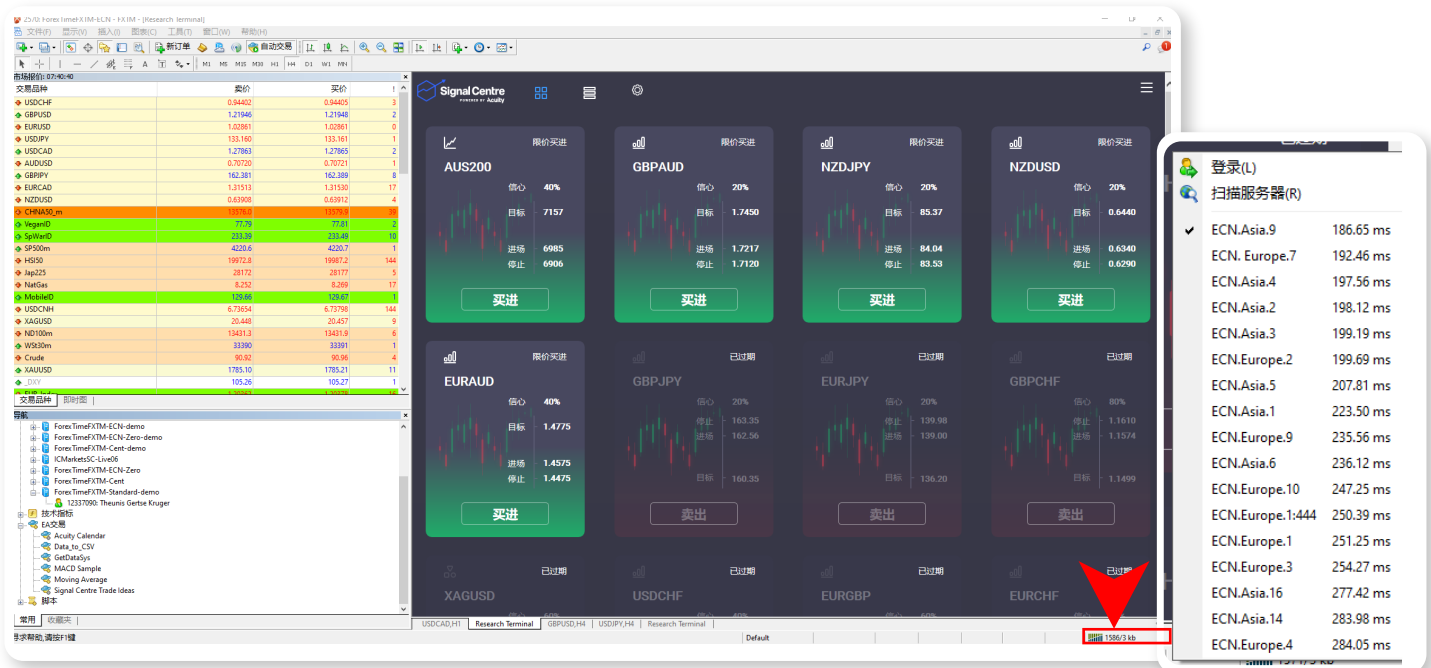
2575: ForexTimeFXTM-ECN - FXTM - [Research Terminal]
文件(F) 显示(V) 插入(I) 图表(C) 工具(T) 窗口(W) 帮助(H)
新订单 自动交易
M1 M5 M15 M30 H1 H4 D1 W1 MN
市场报价: 07:40:40

| 交易品种 | 卖价 | 买价 | ! |
|---|---|---|---|
| USDCHF | 0.94402 | 0.94405 | 3 |
| GBPUSD | 1.21946 | 1.21948 | 2 |
| EURUSD | 1.02861 | 1.02861 | 0 |
| USDJPY | 133.160 | 133.161 | 1 |
| USDCAD | 1.27863 | 1.27865 | 2 |
| AUDUSD | 0.70720 | 0.70721 | 1 |
| GBPJPY | 162.381 | 162.389 | 8 |
| EURCAD | 1.31513 | 1.31530 | 17 |
| NZDUSD | 0.63908 | 0.63912 | 4 |
| CHNA50_m | 13576.0 | 13579.9 | 39 |
| VeganID | 77.79 | 77.81 | 2 |
| SpWarID | 233.39 | 233.49 | 10 |
| SP500m | 4220.6 | 4220.7 | 1 |
| HSI50 | 19972.8 | 19987.2 | 144 |
| Jap225 | 28172 | 28177 | 5 |
| NatGas | 8.252 | 8.269 | 17 |
| MobileID | 129.66 | 129.67 | 1 |
| USDCNH | 6.73654 | 6.73798 | 144 |
| XAGUSD | 20.448 | 20.457 | 9 |
| ND100m | 13431.3 | 13431.9 | 6 |
| WSt30m | 33390 | 33391 | 1 |
| Crude | 90.92 | 90.96 | 4 |
| XAUUSD | 1785.10 | 1785.21 | 11 |
| _DXY | 105.26 | 105.27 | 1 |

交易品种 即时图
导航
ForexTimeFXTM-ECN-demo
ForexTimeFXTM-ECN-Zero-demo
ForexTimeFXTM-Cent-demo
ICMarketsSC-Live06
ForexTimeFXTM-ECN-Zero
ForexTimeFXTM-Cent
ForexTimeFXTM-Standard-demo
12337090: Theunis Gertse Kruger
技术指标
EA交易
Acuity Calendar
Data_to_CSV
GetDataSys
MACD Sample
Moving Average
Signal Centre Trade Ideas
脚本
常用 收藏夹
寻求帮助,请按F1键

Signal Centre POWERED BY Acuity

AUS200 限价买进 信心 40% 目标 7157 进场 6985 停止 6906 买进
GBPAUD 限价买进 信心 20% 目标 1.7450 进场 1.7217 停止 1.7120 买进
NZDJPY 限价买进 信心 20% 目标 85.37 进场 84.04 停止 83.53 买进
NZDUSD 限价买进 信心 20% 目标 0.6440 进场 0.6340 停止 0.6290 买进
EURAUD 限价买进 信心 40% 目标 1.4775 进场 1.4575 停止 1.4475 买进
GBPJPY 已过期 停止 163.35 进场 162.56 160.35 卖出
EURJPY 已过期 信心 20% 停止 139.98 进场 139.00 136.20 卖出
GBPCHF 已过期 信心 80% 停止 1.1610 进场 1.1574 1.1499 卖出
XAGUSD 已过期
USDCHF 已过期
EURGBP 已过期
EURCHF 已过期

USDCAD,H1 Research Terminal GBPUSD,H4 USDJPY,H4 Research Terminal
Default
1586/3 kb

登录(L)
扫描服务器(R)
ECN.Asia.9 186.65 ms
ECN. Europe.7 192.46 ms
ECN.Asia.4 197.56 ms
ECN.Asia.2 198.12 ms
ECN.Asia.3 199.19 ms
ECN.Europe.2 199.69 ms
ECN.Asia.5 207.81 ms
ECN.Asia.1 223.50 ms
ECN.Europe.9 235.56 ms
ECN.Asia.6 236.12 ms
ECN.Europe.10 247.25 ms
ECN.Europe.1:444 250.39 ms
ECN.Europe.1 251.25 ms
ECN.Europe.3 254.27 ms
ECN.Asia.16 277.42 ms
ECN.Asia.14 283.98 ms
ECN.Europe.4 284.05 ms